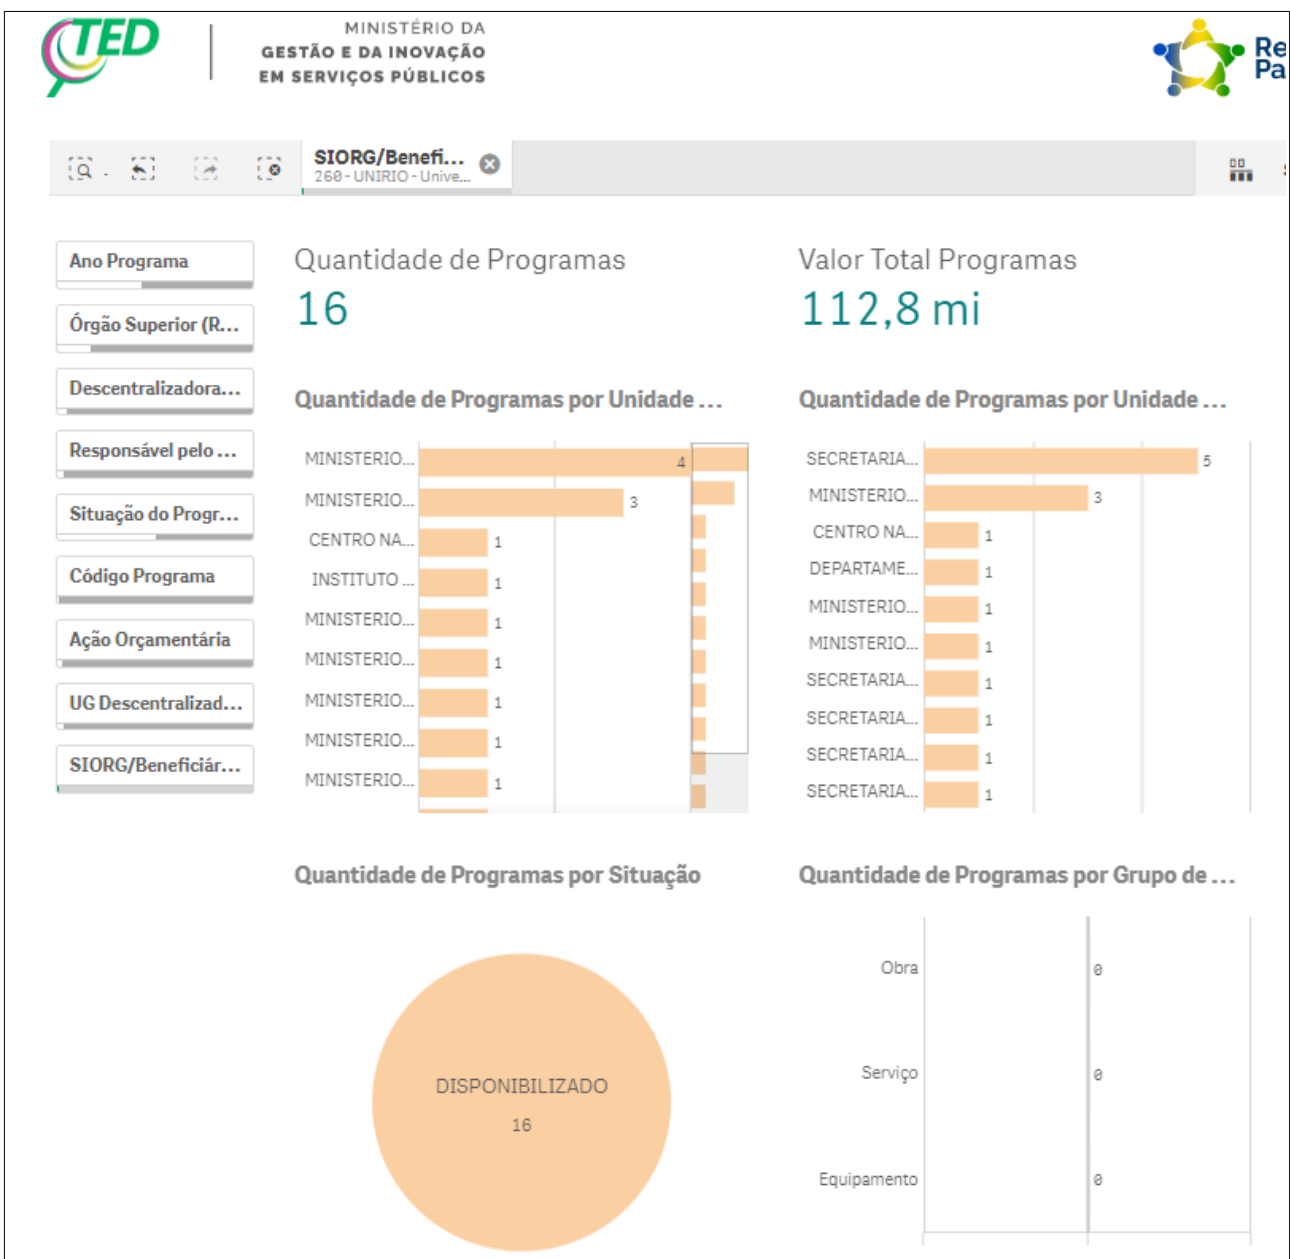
TED

MINISTÉRIO DA
GESTÃO E DA INOVAÇÃO
EM SERVIÇOS PÚBLICOS

Re
Pa

SIORG/Benefi...
260 - UNIRIO - Unive...

Ano Programa
Órgão Superior (R...
Descentralizadora...
Responsável pelo ...
Situação do Progr...
Código Programa
Ação Orçamentária
UG Descentralizad...
SIORG/Beneficiár...

Quantidade de Programas
16

Valor Total Programas
112,8 mi

Quantidade de Programas por Unidade ...

| | |
|---|---|
| MINISTERIO... | 4 |
| MINISTERIO... | 3 |
| CENTRO NA... | 1 |
| INSTITUTO ... | 1 |
| MINISTERIO... | 1 |
| MINISTERIO... | 1 |
| MINISTERIO... | 1 |
| MINISTERIO... | 1 |
| MINISTERIO... | 1 |

Quantidade de Programas por Unidade ...

| | |
|---|---|
| SECRETARIA... | 5 |
| MINISTERIO... | 3 |
| CENTRO NA... | 1 |
| DEPARTAME... | 1 |
| MINISTERIO... | 1 |
| MINISTERIO... | 1 |
| SECRETARIA... | 1 |
| SECRETARIA... | 1 |
| SECRETARIA... | 1 |
| SECRETARIA... | 1 |

Quantidade de Programas por Situação

DISPONIBILIZADO
16

Quantidade de Programas por Grupo de ...

| | |
|---|---|
| Obra | 0 |
| Serviço | 0 |
| Equipamento | 0 |